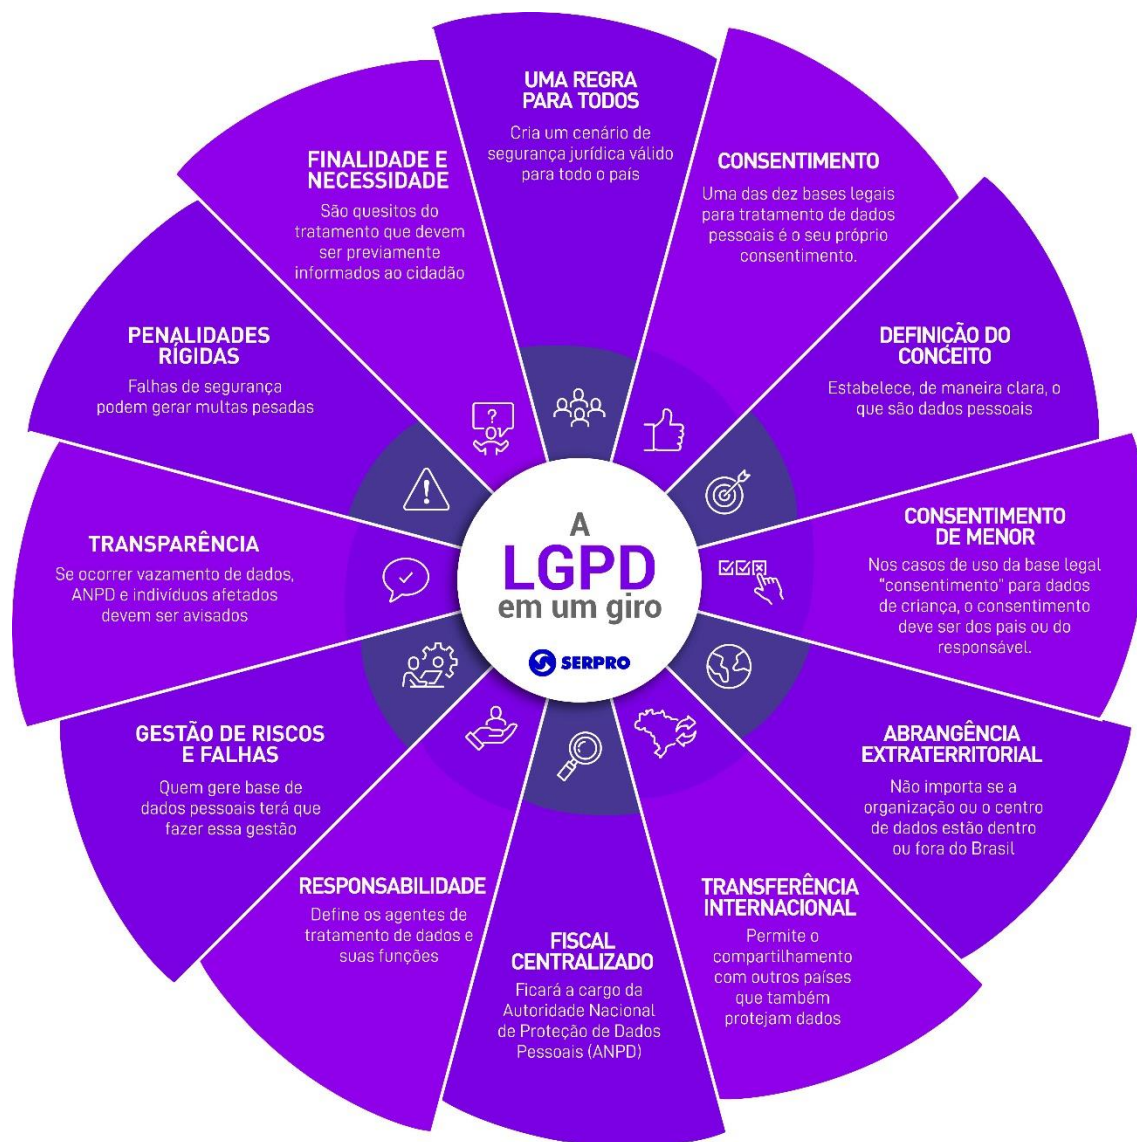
A
LGPD
em um giro

SERPRO

UMA REGRA PARA TODOS
Cria um cenário de segurança jurídica válido para todo o país

CONSENTIMENTO
Uma das dez bases legais para tratamento de dados pessoais é o seu próprio consentimento.

DEFINIÇÃO DO CONCEITO
Estabelece, de maneira clara, o que são dados pessoais

CONSENTIMENTO DE MENOR
Nos casos de uso da base legal "consentimento" para dados de criança, o consentimento deve ser dos pais ou do responsável.

ABRANGÊNCIA EXTRATERRITORIAL
Não importa se a organização ou o centro de dados estão dentro ou fora do Brasil

TRANSFERÊNCIA INTERNACIONAL
Permite o compartilhamento com outros países que também protejam dados

FISCAL CENTRALIZADO
Ficará a cargo da Autoridade Nacional de Proteção de Dados Pessoais (ANPD)

RESPONSABILIDADE
Define os agentes de tratamento de dados e suas funções

GESTÃO DE RISCOS E FALHAS
Quem gere base de dados pessoais terá que fazer essa gestão

TRANSPARÊNCIA
Se ocorrer vazamento de dados, ANPD e indivíduos afetados devem ser avisados

PENALIDADES RÍGIDAS
Falhas de segurança podem gerar multas pesadas

FINALIDADE E NECESSIDADE
São quesitos do tratamento que devem ser previamente informados ao cidadão